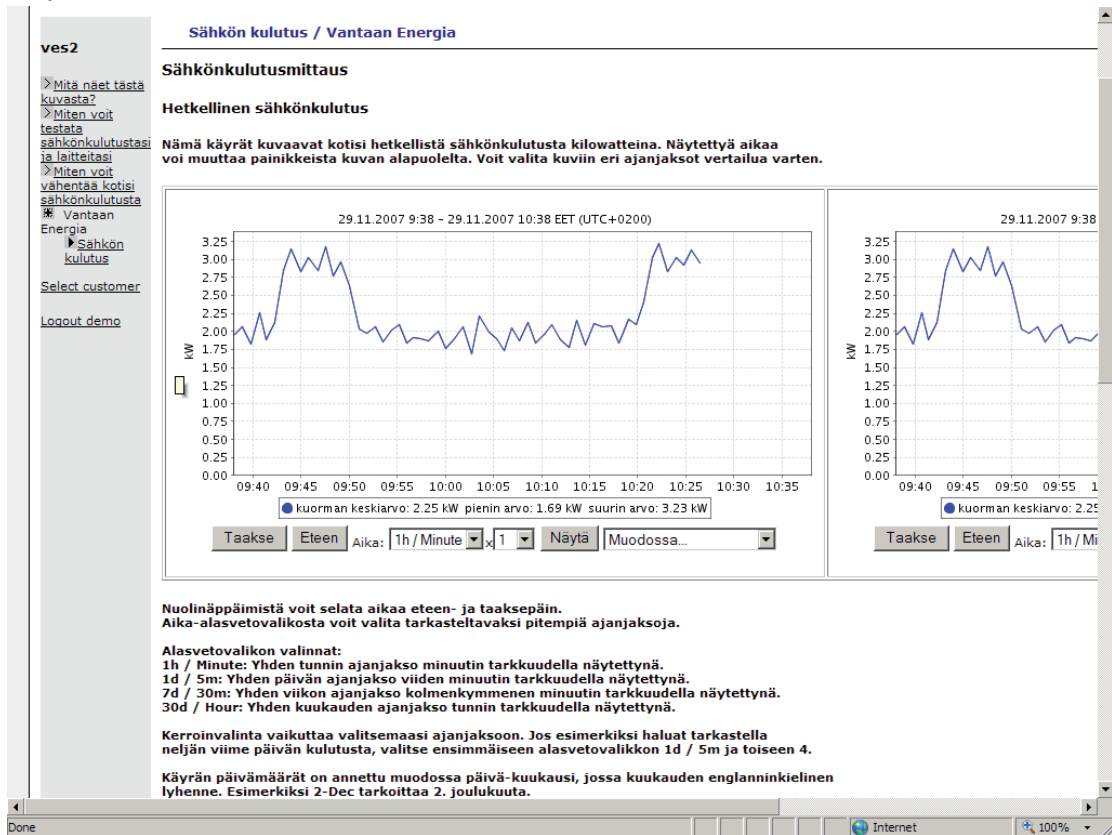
ves2

Mitä näet tästä kuvasta?
Miten voit testata sähkönkulutustasi ja laitteitasi
Miten voit vähentää kotisi sähkönkulutusta
Vantaan Energia
Sähkön kulutus

Select customer

Logout demo

Sähkön kulutus / Vantaan Energia

Sähkönkulutusmittaus

Hetkellinen sähkönkulutus

Nämä käyrät kuvaavat kotisi hetkellistä sähkönkulutusta kilowatteina. Näytettyä aikaa voi muuttaa painikkeista kuvan alapuolelta. Voit valita kuviin eri ajanjaksot vertailua varten.

29.11.2007 9:38 - 29.11.2007 10:38 EET (UTC+0200)

kW
3.25 3.00 2.75 2.50 2.25 2.00 1.75 1.50 1.25 1.00 0.75 0.50 0.25 0.00
09:40 09:45 09:50 09:55 10:00 10:05 10:10 10:15 10:20 10:25 10:30 10:35

kuorman keskiarvo: 2.25 kW pienin arvo: 1.69 kW suurin arvo: 3.23 kW

Taakse Eteen Aika: 1h / Minute x 1 Näytä Muodossa...

29.11.2007 9:38

kW
3.25 3.00 2.75 2.50 2.25 2.00 1.75 1.50 1.25 1.00 0.75 0.50 0.25 0.00
09:40 09:45 09:50 09:55 1

kuorman keskiarvo: 2.25

Taakse Eteen Aika: 1h / Mi

Nuolinäppäimistä voit selata aikaa eteen- ja taaksepäin.
Aika-alasvetovalikosta voit valita tarkasteltavaksi pitempiä ajanjaksoja.

Alasvetovalikon valinnat:
1h / Minute: Yhden tunnin ajanjakso minuutin tarkkuudella näytettynä.
1d / 5m: Yhden päivän ajanjakso viiden minuutin tarkkuudella näytettynä.
7d / 30m: Yhden viikon ajanjakso kolmenkymmenen minuutin tarkkuudella näytettynä.
30d / Hour: Yhden kuukauden ajanjakso tunnin tarkkuudella näytettynä.

Kerroinvalinta vaikuttaa valitsemaasi ajanjaksoon. Jos esimerkiksi haluat tarkastella neljän viime päivän kulutusta, valitse ensimmäiseen alasvetovalikkon 1d / 5m ja toiseen 4.

Käyrän päivämäärät on annettu muodossa päivä-kuukausi, jossa kuukauden englanninkielinen lyhenne. Esimerkiksi 2-Dec tarkoittaa 2. joulukuuta.

Done Internet 100%